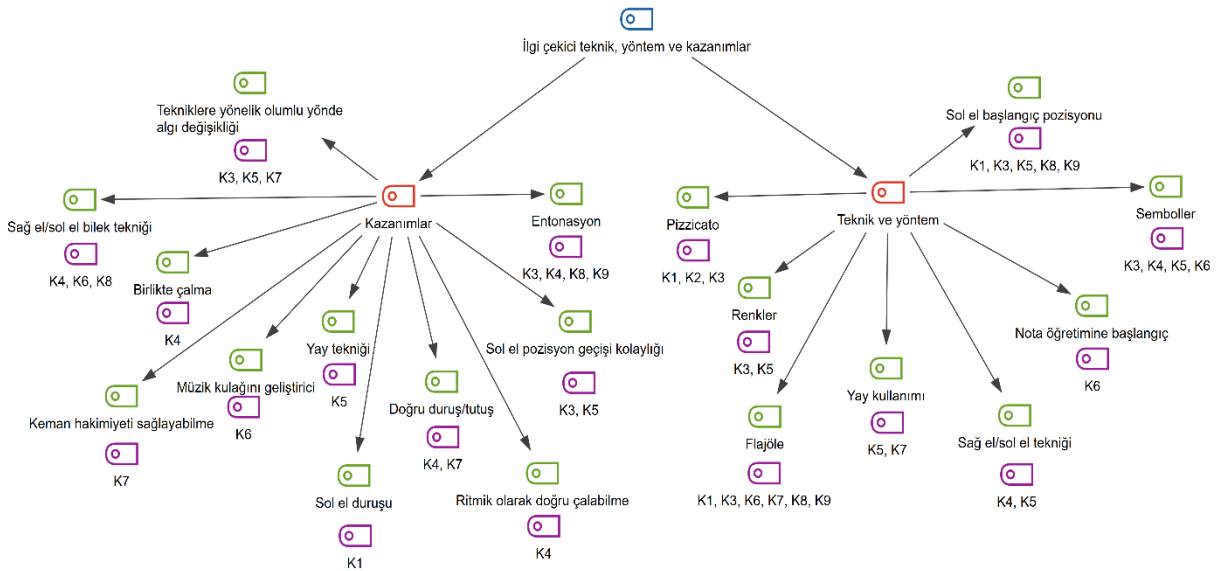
İlgi çekici teknik, yöntem ve kazanımlar

Kazanımlar

Tekniklere yönelik olumlu yönde algı değişikliği

K3, K5, K7

Sağ el/sol el bilek tekniği

K4, K6, K8

Birlikte çalma

K4

Müzik kulağını geliştirici

K6

Keman hakimiyeti sağlayabilme

K7

Yay tekniği

K5

Sol el duruşu

K1

Doğru duruş/tutuş

K4, K7

Ritmik olarak doğru çalabilme

K4

Sol el pozisyon geçişi kolaylığı

K3, K5

Entonasyon

K3, K4, K8, K9

Teknik ve yöntem

Sol el başlangıç pozisyonu

K1, K3, K5, K8, K9

Semboller

K3, K4, K5, K6

Pizzicato

K1, K2, K3

Renkler

K3, K5

Flajöle

K1, K3, K6, K7, K8, K9

Yay kullanımı

K5, K7

Sağ el/sol el tekniği

K4, K5

Nota öğretimine başlangıç

K6